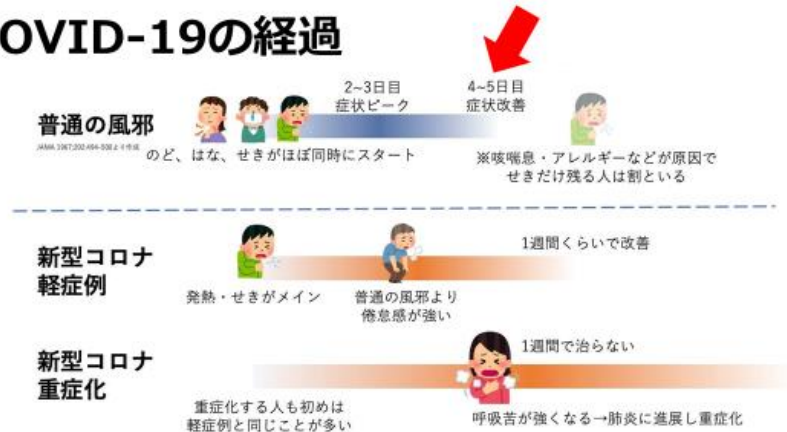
OVID-19の経過

普通の風邪
JAMA 1967;202:494-500より作成

2~3日目
症状ピーク

4~5日目
症状改善

のど、はな、せきがほぼ同時にスタート

※咳喘息・アレルギーなどが原因で
せきだけ残る人は割といる

新型コロナ
軽症例

1週間くらいで改善

発熱・せきがメイン

普通の風邪より
倦怠感が強い

新型コロナ
重症化

1週間で治らない

重症化する人も初めは
軽症例と同じことが多い

呼吸苦が強くなる→肺炎に進展し重症化